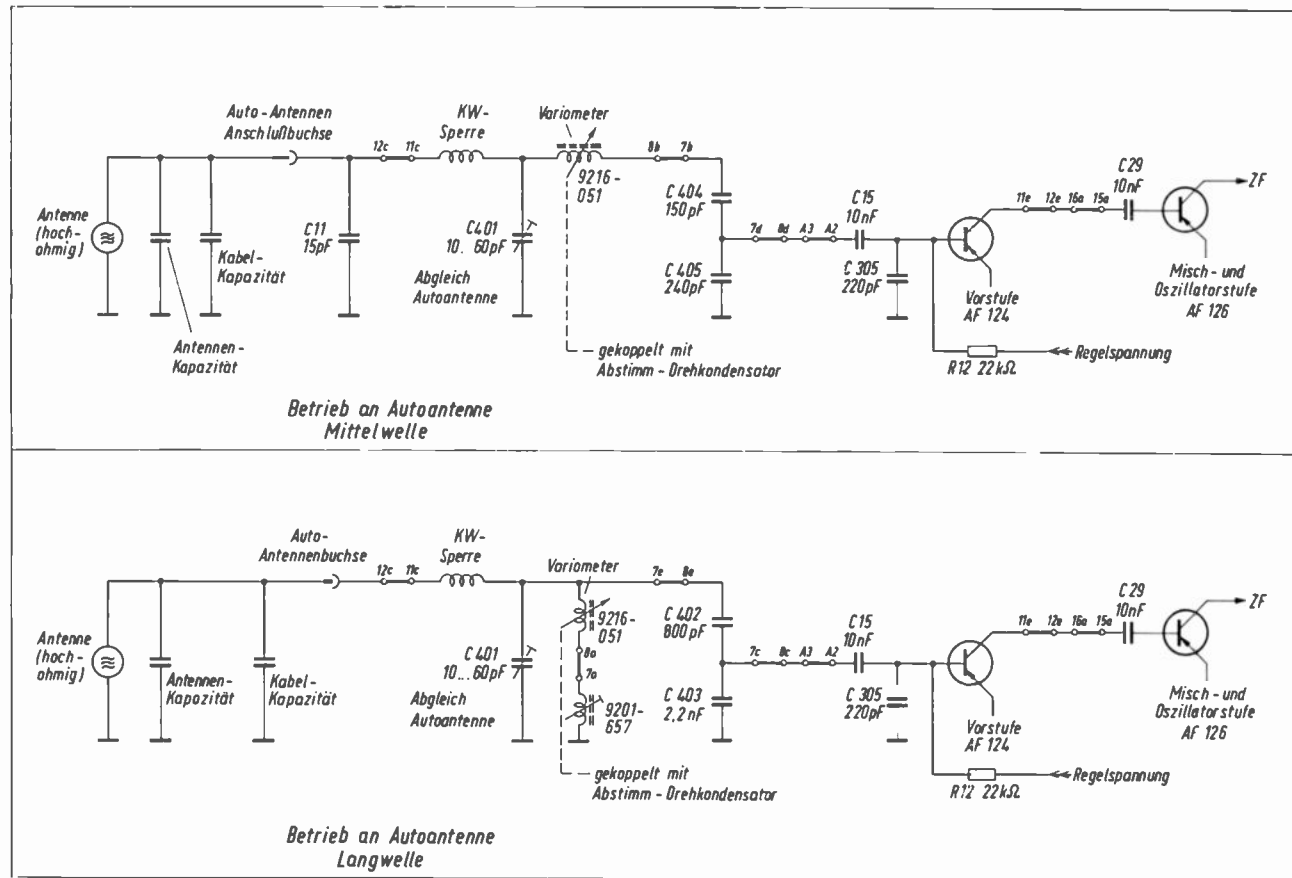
Auto-Antennen Anschlußbuchse

KW-Sperre

Variometer

12c 11c

8b 7b

9216-051

C 29 10nF

ZF

Antenne (hoch-ohmig)

Kabel-Kapazität

C11 15pF

C401 10..60pF

Abgleich Autoantenne

C 404 150pF

C 405 240pF

7d 8d A3 A2

C15 10nF

C 305 220pF

11e 12e 16a 15a

Vorstufe AF 124

Misch- und Oszillatorstufe AF 126

Antennen-Kapazität

gekoppelt mit Abstimm-Drehkondensator

R12 22kΩ

Regelspannung

Betrieb an Autoantenne
Mittelwelle

Auto-Antennenbuchse

KW-Sperre

Variometer

12c 11c

7e 8e

C 29 10nF

ZF

Antenne (hoch-ohmig)

Antennen-Kapazität

Kabel-Kapazität

C 401 10...60pF

Abgleich Autoantenne

9216-051

8a 7a

9201-657

C 402 800pF

C 403 2,2 nF

7c 8c A3 A2

C15 10nF

C 305 220pF

11e 12e 16a 15a

Vorstufe AF 124

Misch- und Oszillatorstufe AF 126

gekoppelt mit Abstimm-Drehkondensator

R12 22kΩ

Regelspannung

Betrieb an Autoantenne
Langwelle